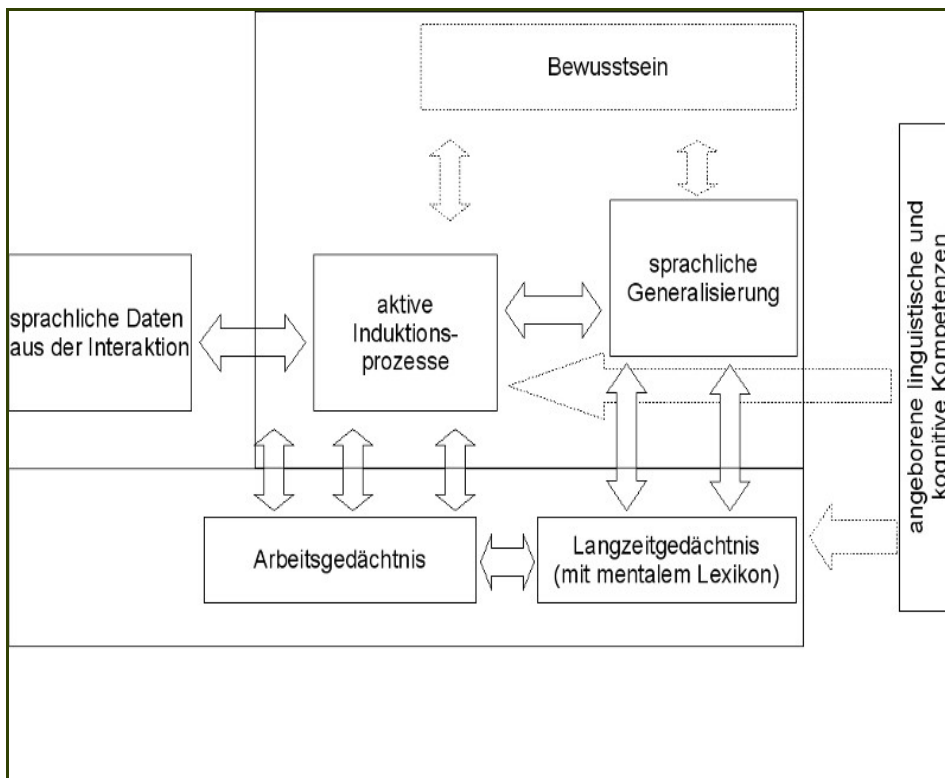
Bewusstsein

sprachliche Daten aus der Interaktion

aktive Induktionsprozesse

sprachliche Generalisierung

angeborene linguistische und kognitive Kompetenzen

Arbeitsgedächtnis

Langzeitgedächtnis (mit mentalem Lexikon)